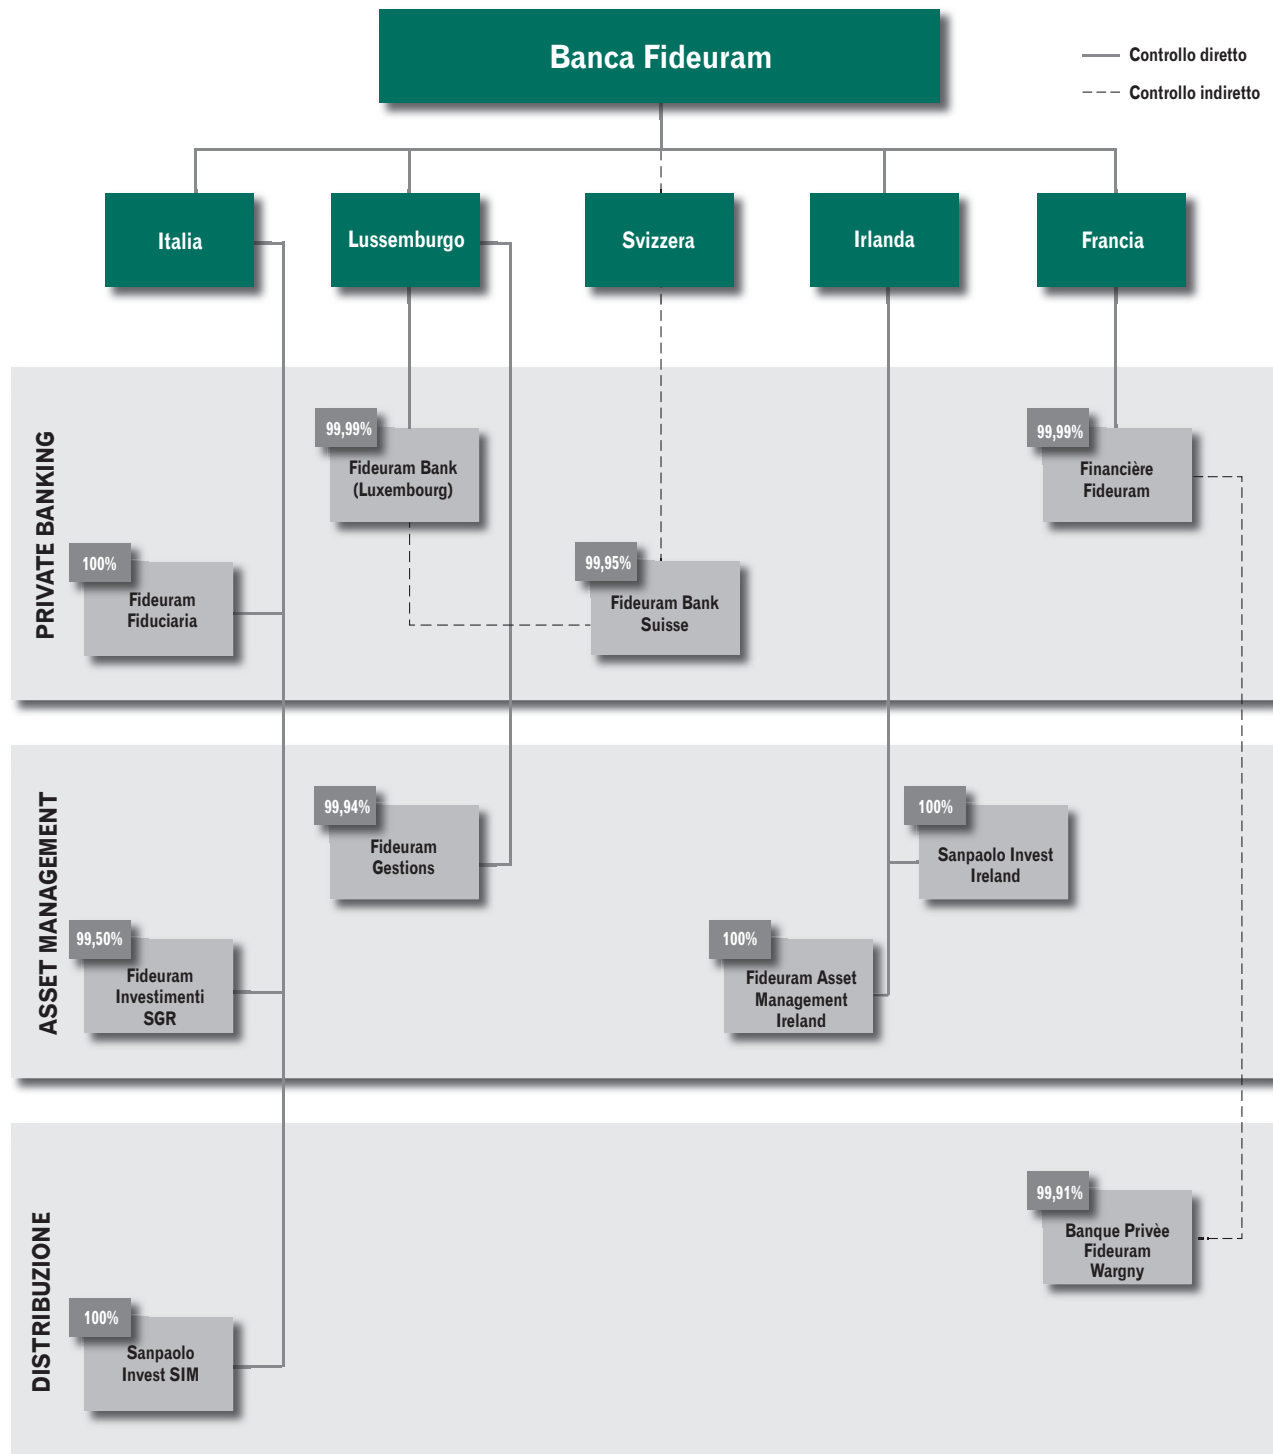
Banca Fideuram

Controllo diretto
Controllo indiretto

Italia
Lussemburgo
Svizzera
Irlanda
Francia

PRIVATE BANKING

99,99%
Fideuram Bank (Luxembourg)

99,99%
Financière Fideuram

100%
Fideuram Fiduciaria

99,95%
Fideuram Bank Suisse

ASSET MANAGEMENT

99,94%
Fideuram Gestions

100%
Sanpaolo Invest Ireland

99,50%
Fideuram Investimenti SGR

100%
Fideuram Asset Management Ireland

DISTRIBUZIONE

99,91%
Banque Privèe Fideuram Wargny

100%
Sanpaolo Invest SIM